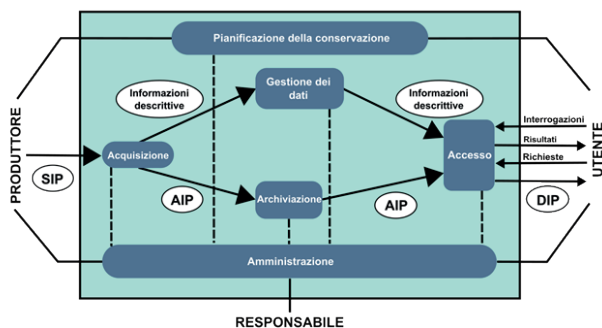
Pianificazione della conservazione

PRODUTTORE

SIP

Informazioni descrittive

Acquisizione

AIP

Gestione dei dati

Archiviazione

AIP

Informazioni descrittive

Accesso

Interrogazioni

Risultati

Richieste

DIP

UTENTE

Amministrazione

RESPONSABILE